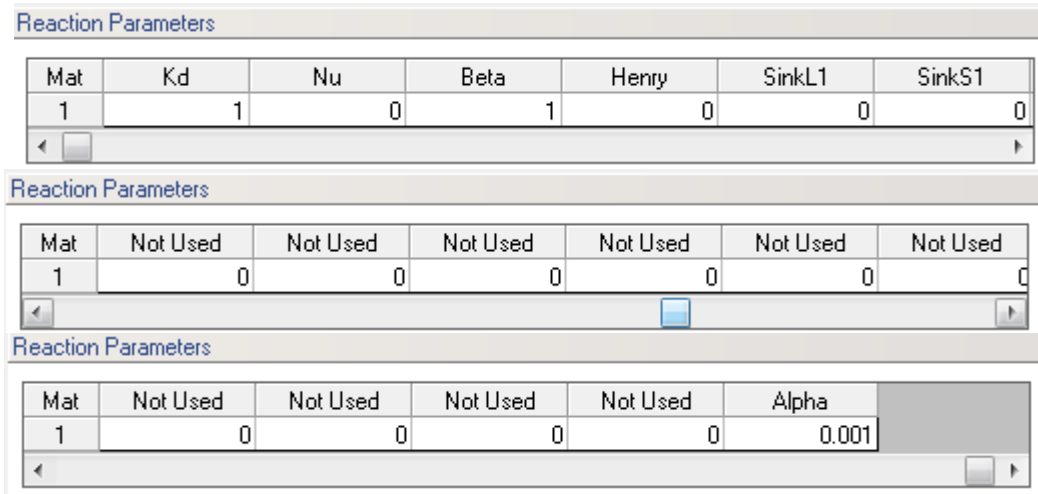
Reaction Parameters

| Mat | Kd | Nu | Beta | Henry | SinkL1 | SinkS1 |
|---|---|---|---|---|---|---|
| 1 | 1 | 0 | 1 | 0 | 0 | 0 |

Reaction Parameters

| Mat | Not Used | Not Used | Not Used | Not Used | Not Used | Not Used |
|---|---|---|---|---|---|---|
| 1 | 0 | 0 | 0 | 0 | 0 | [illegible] |

Reaction Parameters

| Mat | Not Used | Not Used | Not Used | Not Used | Alpha |
|---|---|---|---|---|---|
| 1 | 0 | 0 | 0 | 0 | 0.001 |